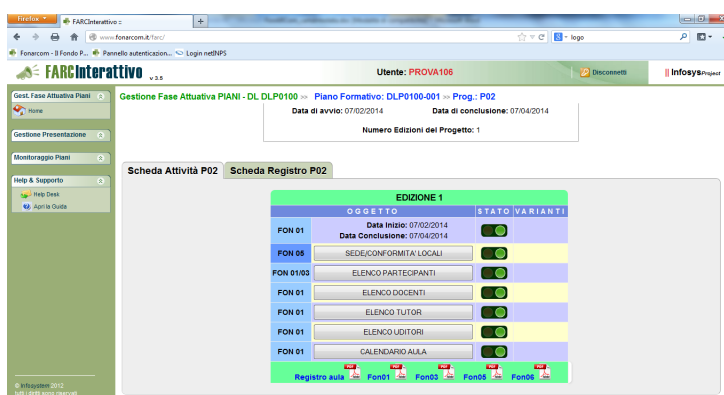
Firefox FARCInterattivo +

www.fonarcom.it/farc/ logo

Fonarcom - Il Fondo P... Pannello autenticazion... Login netINPS

FARCInterattivo v.3.5 Utente: PROVA106 Disconnetti Infosys Project

Gest. Fase Attuativa Piani
Home
Gestione Presentazione
Monitoraggio Piani
Help & Supporto
Help Desk
Apri la Guida

Gestione Fase Attuativa PIANI - DL DLP0100 >> Piano Formativo: DLP0100-001 >> Prog.: P02

Data di avvio: 07/02/2014 Data di conclusione: 07/04/2014

Numero Edizioni del Progetto: 1

Scheda Attività P02 Scheda Registro P02

EDIZIONE 1

| | OGGETTO | STATO | VARIANTI |
|---|---|---|---|
| FON 01 | Data Inizio: 07/02/2014 Data Conclusione: 07/04/2014 | | |
| FON 05 | SEDE/CONFORMITA' LOCALI | | |
| FON 01/03 | ELENCO PARTECIPANTI | | |
| FON 01 | ELENCO DOCENTI | | |
| FON 01 | ELENCO TUTOR | | |
| FON 01 | ELENCO UDITORI | | |
| FON 01 | CALENDARIO AULA | | |

Registro aula PDF Fon01 PDF Fon03 PDF Fon05 PDF Fon06 PDF

Infosystem 2012
tutti i diritti sono riservati